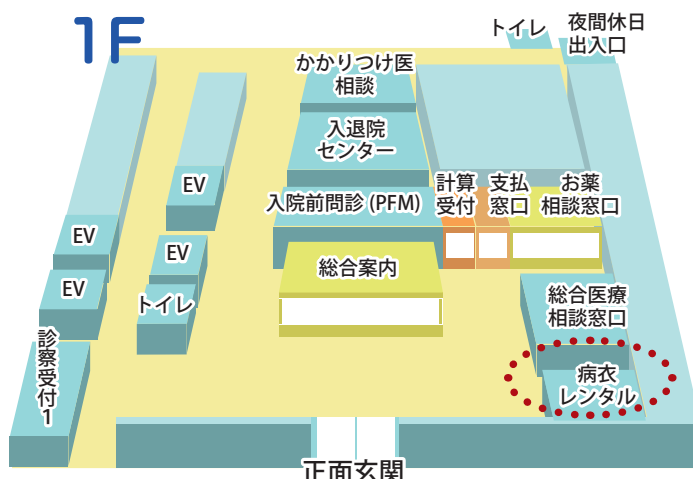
1F

トイレ

夜間休日
出入口

かかりつけ医
相談

入退院
センター

EV

EV

EV

EV

入院前問診 (PFM)

計算
受付

支払
窓口

お薬
相談窓口

総合案内

トイレ

診察受付1

総合医療
相談窓口

病衣
レンタル

正面玄関